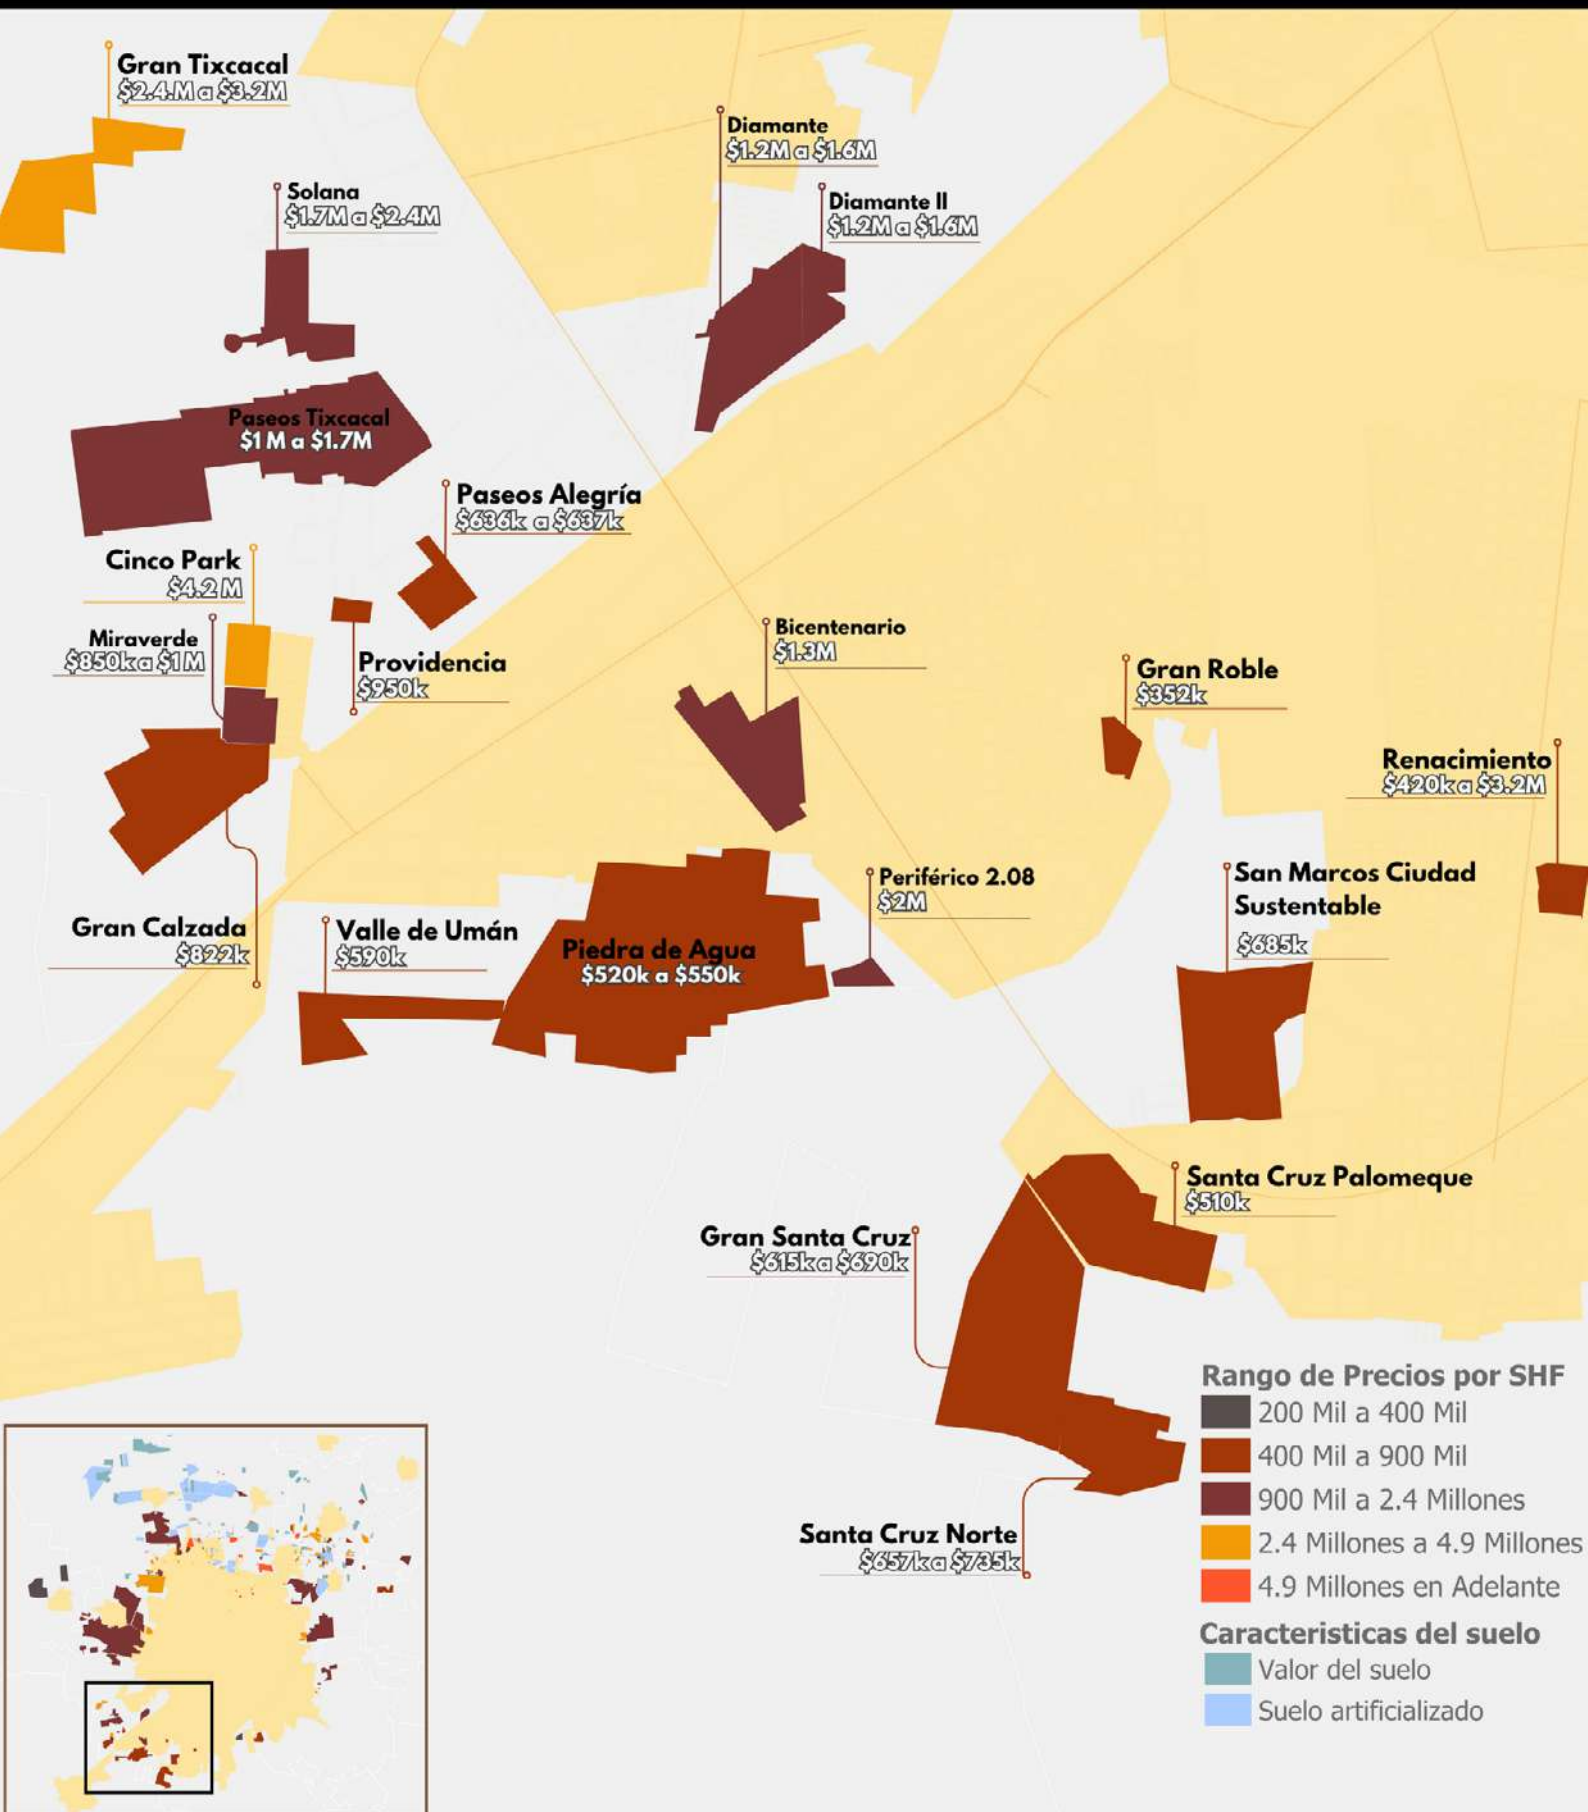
Gran Tixcacal
\$2.4M a \$3.2M

Diamante
\$1.2M a \$1.6M

Solana
\$1.7M a \$2.4M

Diamante II
\$1.2M a \$1.6M

Paseos Tixcacal
\$1 M a \$1.7M

Paseos Alegría
\$636k a \$637k

Cinco Park
\$4.2 M

Miraverde
\$850k a \$1M

Providencia
\$950k

Bicentenario
\$1.3M

Gran Roble
\$352k

Renacimiento
\$420k a \$3.2M

San Marcos Ciudad Sustentable
\$685k

Periférico 2.08
\$2M

Gran Calzada
\$822k

Valle de Umán
\$590k

Piedra de Agua
\$520k a \$550k

Santa Cruz Palomeque
\$510k

Gran Santa Cruz
\$615k a \$690k

Santa Cruz Norte
\$657k a \$735k

Rango de Precios por SHF
200 Mil a 400 Mil
400 Mil a 900 Mil
900 Mil a 2.4 Millones
2.4 Millones a 4.9 Millones
4.9 Millones en Adelante
Caracteristicas del suelo
Valor del suelo
Suelo artificializado